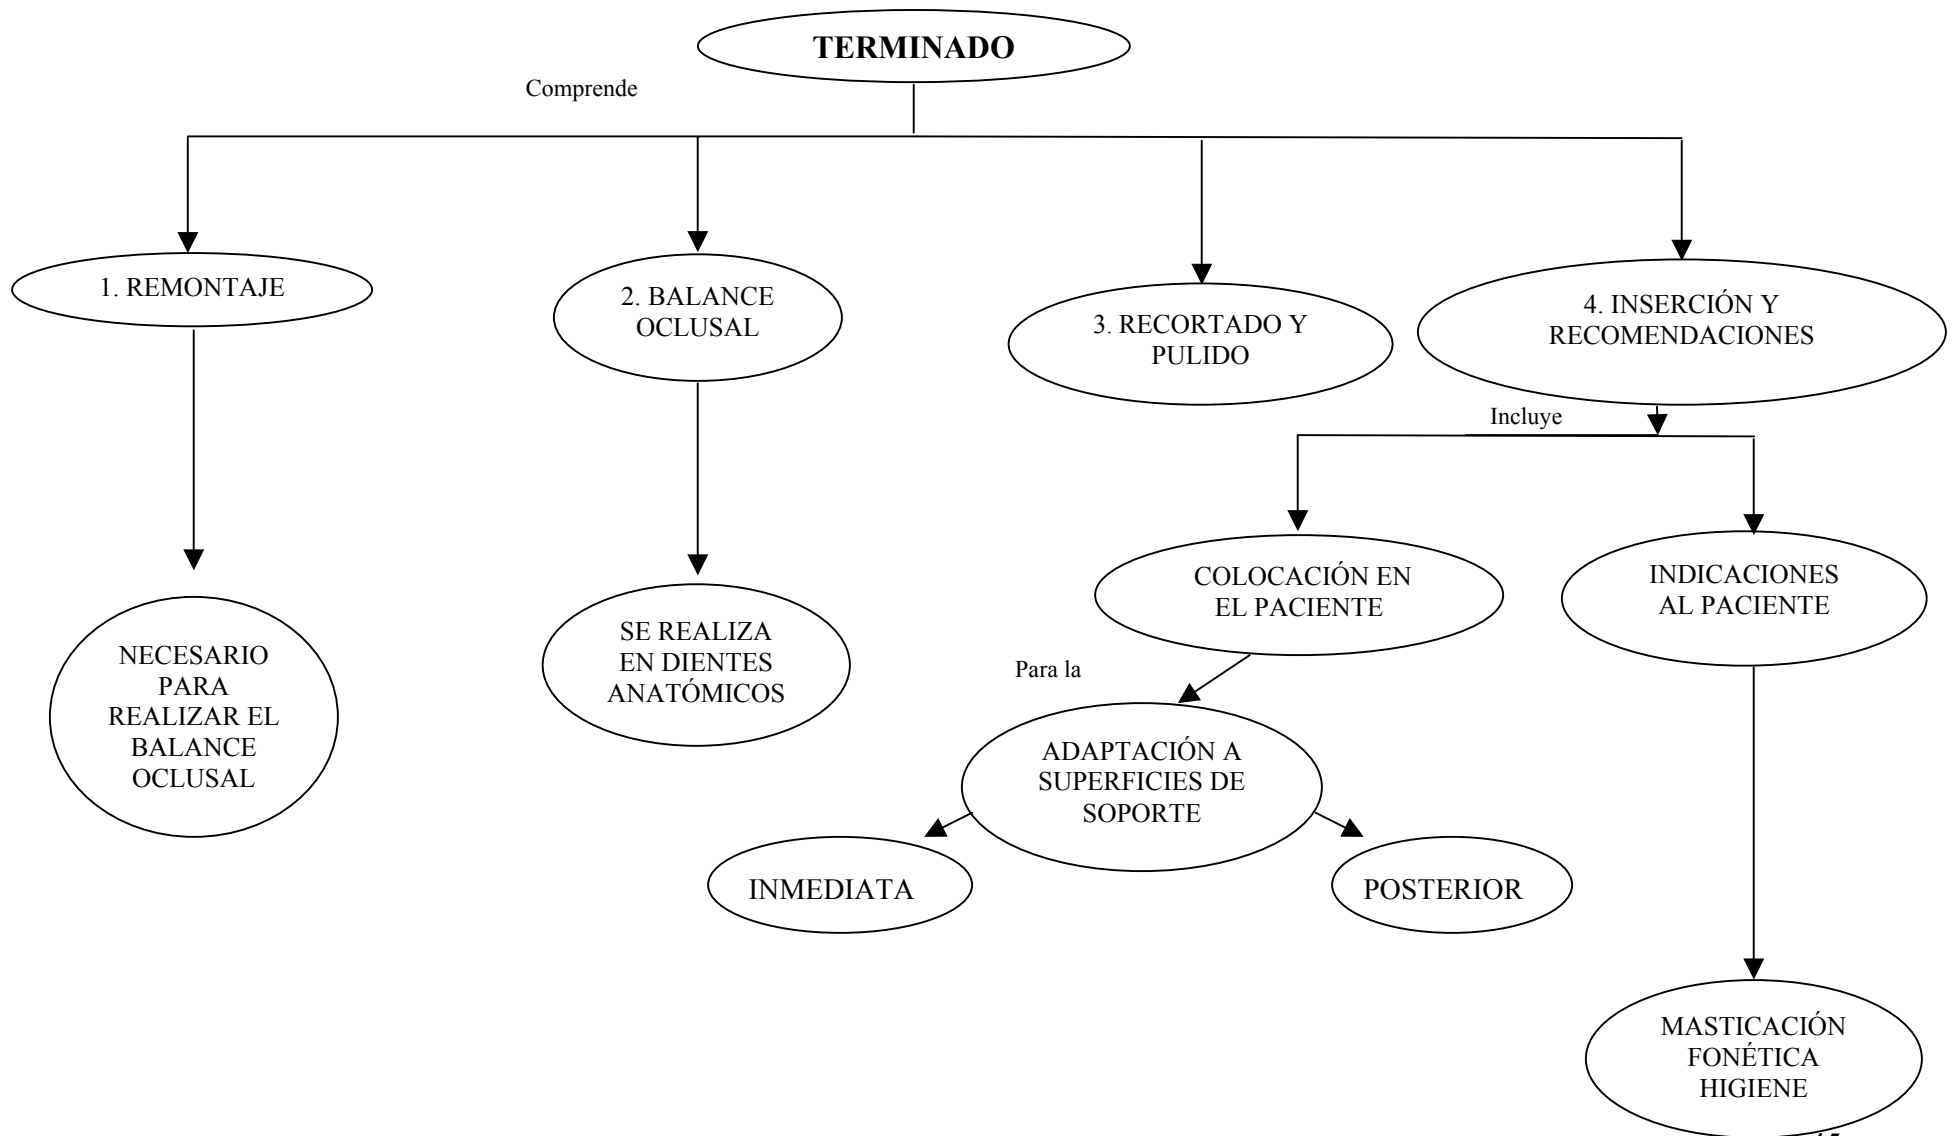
TERMINADO

Comprende

1. REMONTAJE

2. BALANCE OCLUSAL

3. RECORTADO Y PULIDO

4. INSERCIÓN Y RECOMENDACIONES

NECESARIO PARA REALIZAR EL BALANCE OCLUSAL

SE REALIZA EN DIENTES ANATÓMICOS

Incluye

COLOCACIÓN EN EL PACIENTE

INDICACIONES AL PACIENTE

Para la

ADAPTACIÓN A SUPERFICIES DE SOPORTE

INMEDIATA

POSTERIOR

MASTICACIÓN FONÉTICA HIGIENE

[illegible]